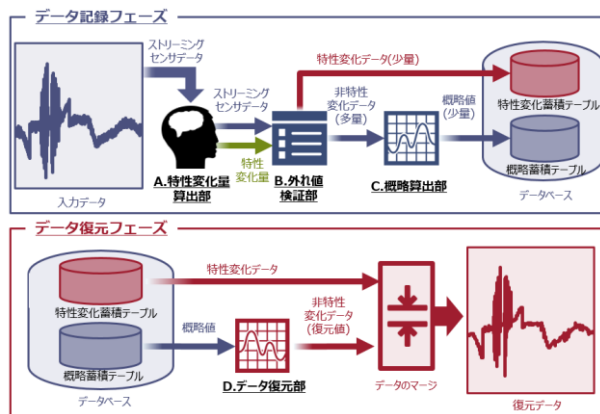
データ記録フェーズ

ストリーミングセンサデータ

入力データ

ストリーミングセンサデータ

特性変化量

A.特性変化量算出部

B.外れ値検証部

特性変化データ(少量)

非特性変化データ(多量)

概略値(少量)

C.概略算出部

特性変化蓄積テーブル

概略蓄積テーブル

データベース

データ復元フェーズ

特性変化蓄積テーブル

概略蓄積テーブル

データベース

特性変化データ

概略値

非特性変化データ(復元値)

D.データ復元部

データのマージ

復元データ